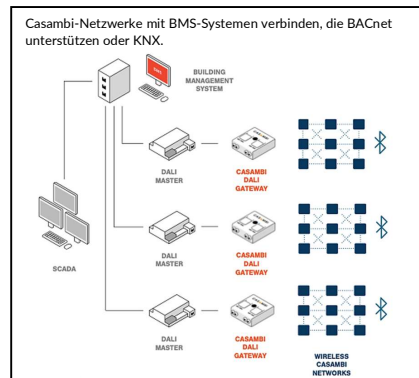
Casambi-Netzwerke mit BMS-Systemen verbinden, die BACnet unterstützen oder KNX.

BUILDING MANAGEMENT SYSTEM

DALI MASTER

CASAMBI DALI GATEWAY

SCADA

DALI MASTER

CASAMBI DALI GATEWAY

DALI MASTER

CASAMBI DALI GATEWAY

WIRELESS CASAMBI NETWORKS